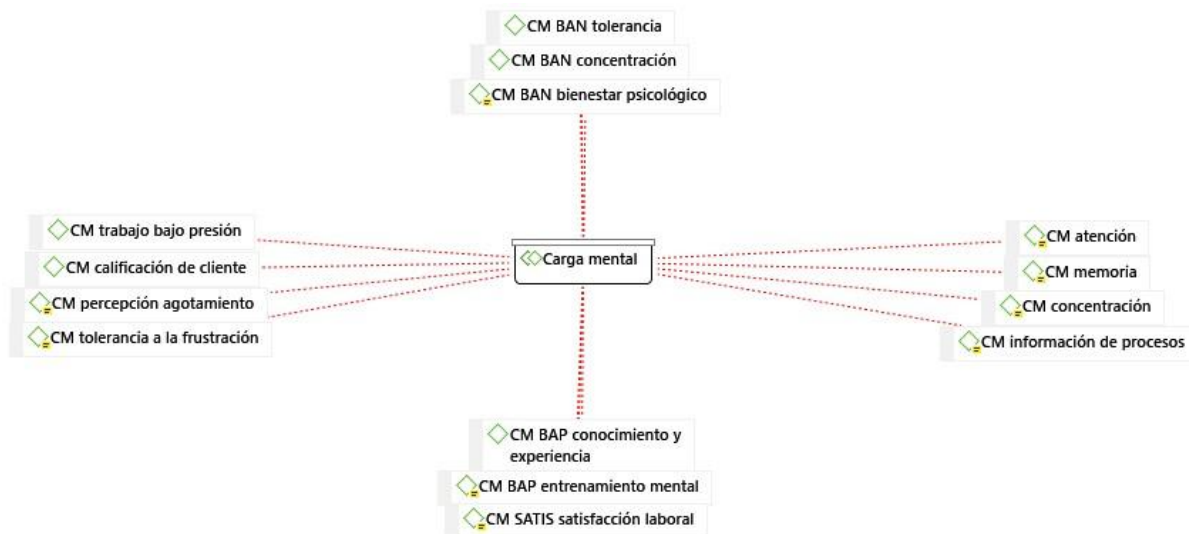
CM BAN tolerancia
CM BAN concentración
CM BAN bienestar psicológico

CM trabajo bajo presión
CM calificación de cliente
CM percepción agotamiento
CM tolerancia a la frustración

Carga mental

CM atención
CM memoria
CM concentración
CM información de procesos

CM BAP conocimiento y experiencia
CM BAP entrenamiento mental
CM SATIS satisfacción laboral